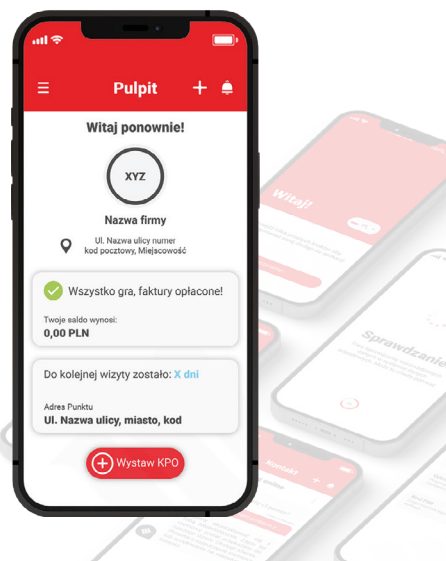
Pulpit

Witaj ponownie!

XYZ

Nazwa firmy

Ul. Nazwa ulicy numer
kod pocztowy, Miejscowość

Wszystko gra, faktury opłacone!

Twoje saldo wynosi:
0,00 PLN

Do kolejnej wizyty zostało: X dni

Adres Punktu
Ul. Nazwa ulicy, miasto, kod

Wystaw KPO

Witaj!

Sprawdzanie

Kontakt